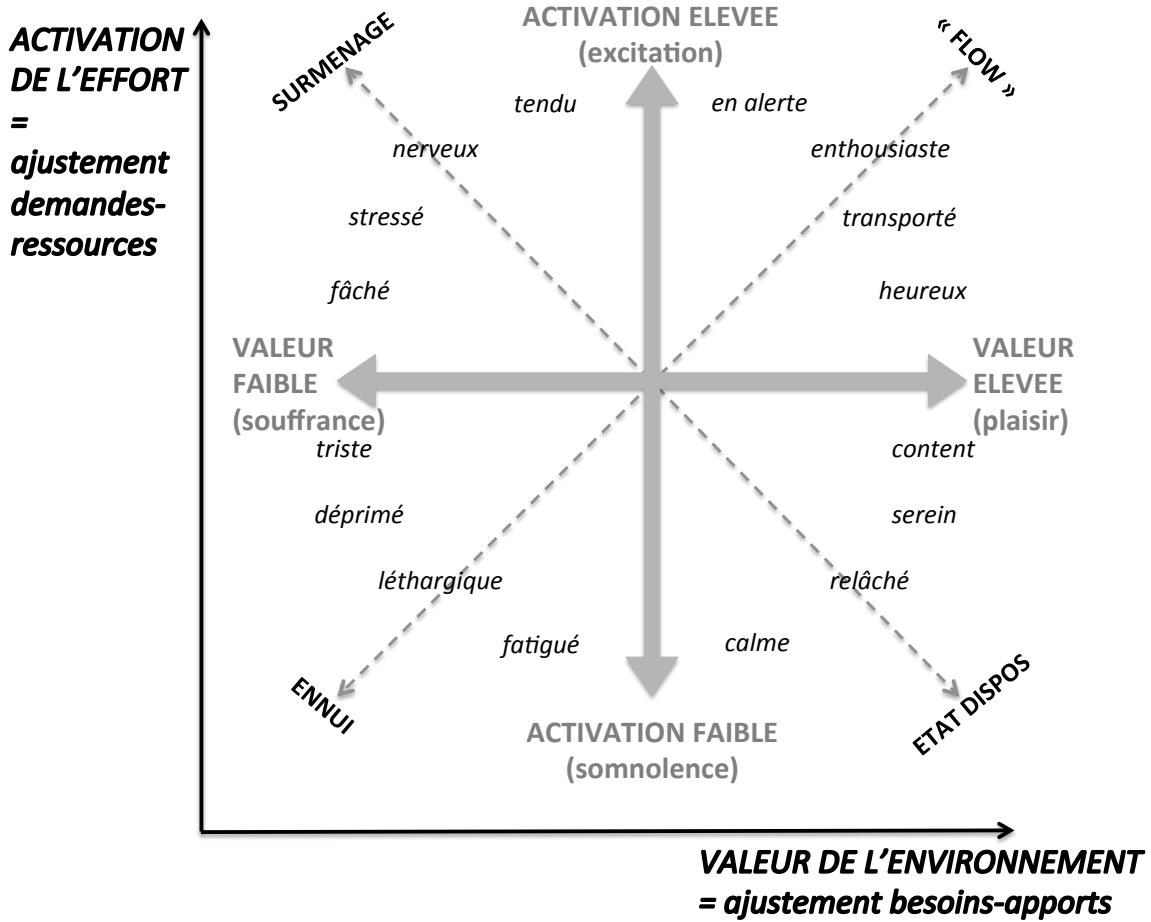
ACTIVATION DE L'EFFORT = ajustement demandes-ressources

SURMENAGE

ACTIVATION ELEVEE (excitation)

« FLOW »

tendu

en alerte

nerveux

enthousiaste

stressé

transporté

fâché

heureux

VALEUR FAIBLE (souffrance)

VALEUR ELEVEE (plaisir)

triste

content

déprimé

serein

léthargique

relâché

fatigué

calme

ENNUI

ACTIVATION FAIBLE (somnolence)

ETAT DISPOS

VALEUR DE L'ENVIRONNEMENT = ajustement besoins-apports